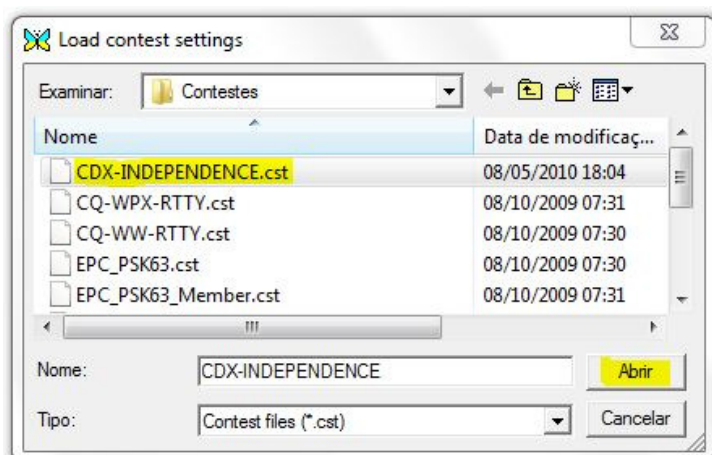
Load contest settings

Examinar: Contestes

| Nome | Data de modificaç... |
|---|---|
| CDX-INDEPENDENCE.cst | 08/05/2010 18:04 |
| CQ-WPX-RTTY.cst | 08/10/2009 07:31 |
| CQ-WW-RTTY.cst | 08/10/2009 07:30 |
| EPC_PSK63.cst | 08/10/2009 07:30 |
| EPC_PSK63_Member.cst | 08/10/2009 07:31 |

Nome: CDX-INDEPENDENCE
Abrir

Tipo: Contest files (*.cst)
Cancelar